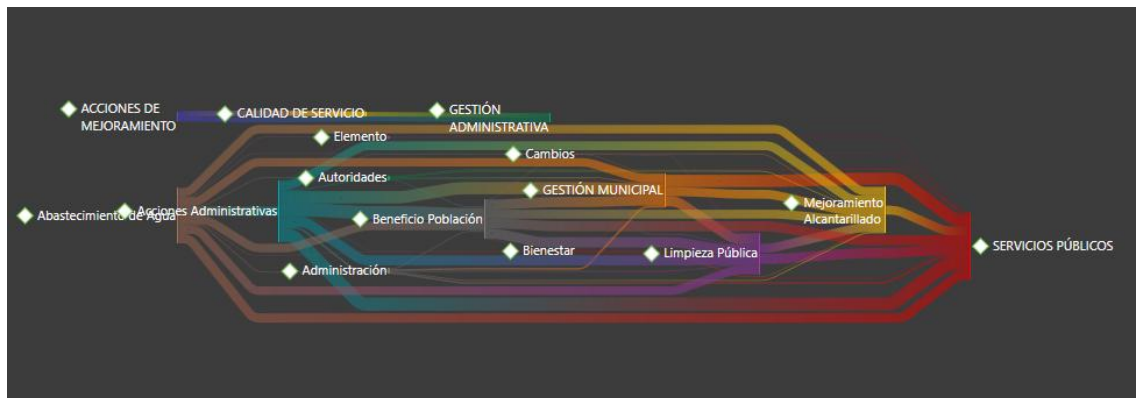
ACCIONES DE MEJORAMIENTO

CALIDAD DE SERVICIO

GESTIÓN ADMINISTRATIVA

Elemento

Cambios

Autoridades

GESTIÓN MUNICIPAL

Abastecimiento de Agua

Acciones Administrativas

Beneficio Población

Mejoramiento Alcantarillado

SERVICIOS PÚBLICOS

Bienestar

Limpieza Pública

Administración